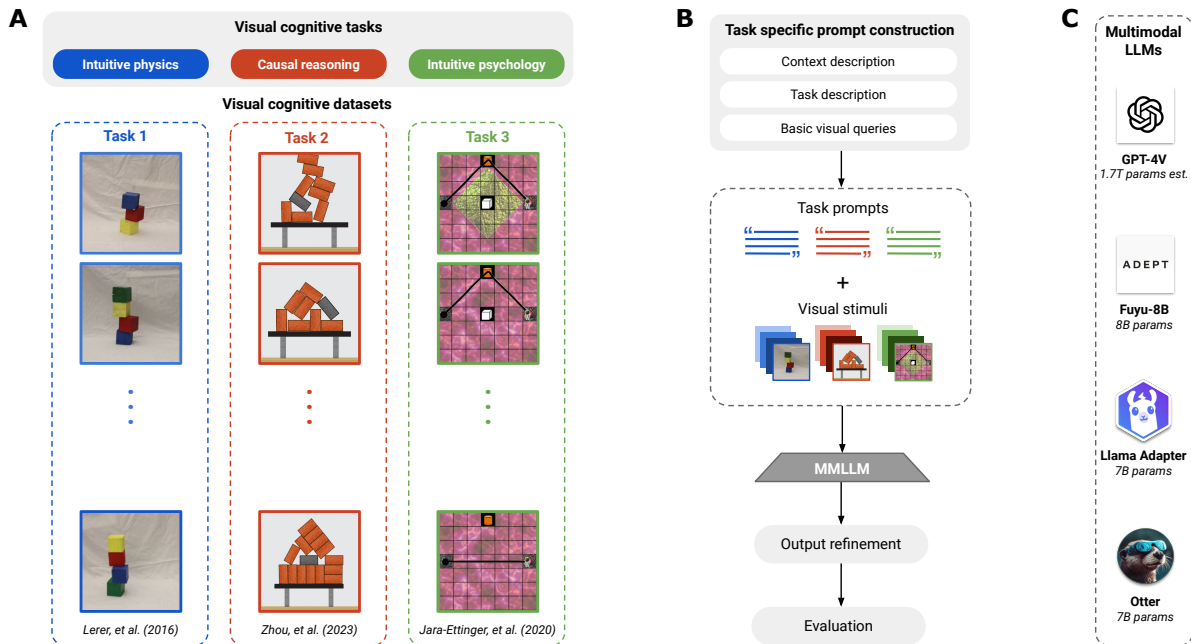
A

Visual cognitive tasks

Intuitive physics

Causal reasoning

Intuitive psychology

Visual cognitive datasets

Task 1

Lerer, et al. (2016)

Task 2

Zhou, et al. (2023)

Task 3

Jara-Ettinger, et al. (2020)

B

Task specific prompt construction

Context description

Task description

Basic visual queries

Task prompts

+

Visual stimuli

MMLLM

Output refinement

Evaluation

C

Multimodal LLMs

GPT-4V
1.7T params est.

ADEPT

Fuyu-8B
8B params

Llama Adapter
7B params

Otter
7B params